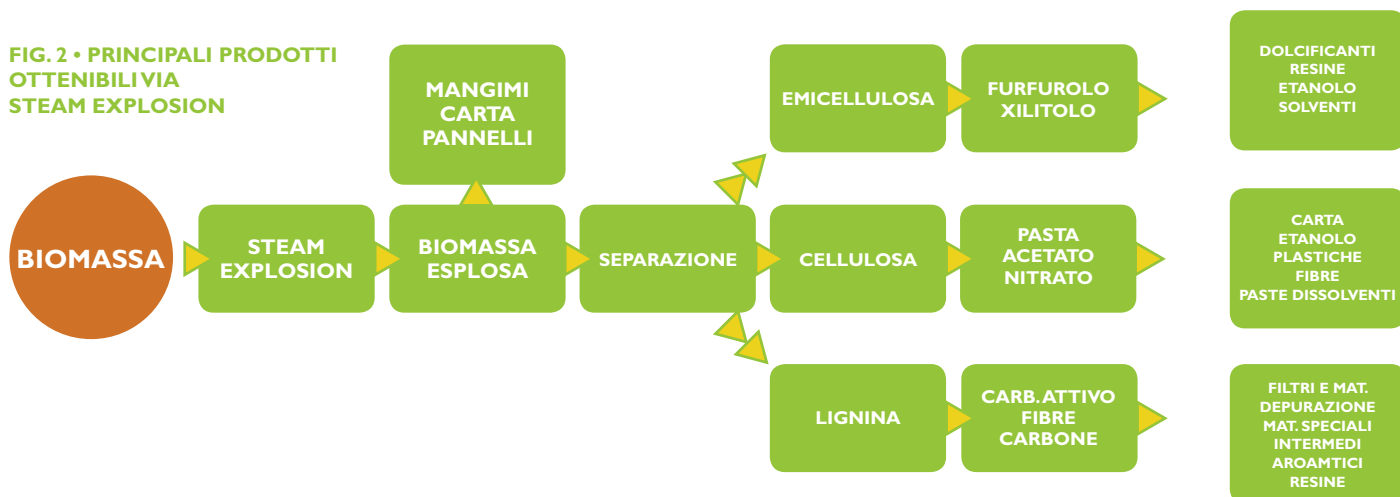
FIG. 2 • PRINCIPALI PRODOTTI OTTENIBILI VIA STEAM EXPLOSION

MANGIMI
CARTA
PANNELLI

BIOMASSA

STEAM EXPLOSION

BIOMASSA ESPLOSA

SEPARAZIONE

EMICELLULOSA

FURFUROLO
XILITOLO

DOLCIFICANTI
RESINE
ETANOLO
SOLVENTI

CELLULOSA

PASTA
ACETATO
NITRATO

CARTA
ETANOLO
PLASTICHE
FIBRE
PASTE DISSOLVENTI

LIGNINA

CARB. ATTIVO
FIBRE
CARBONE

FILTRI E MAT.
DEPURAZIONE
MAT. SPECIALI
INTERMEDI
AROAMTICI
RESINE